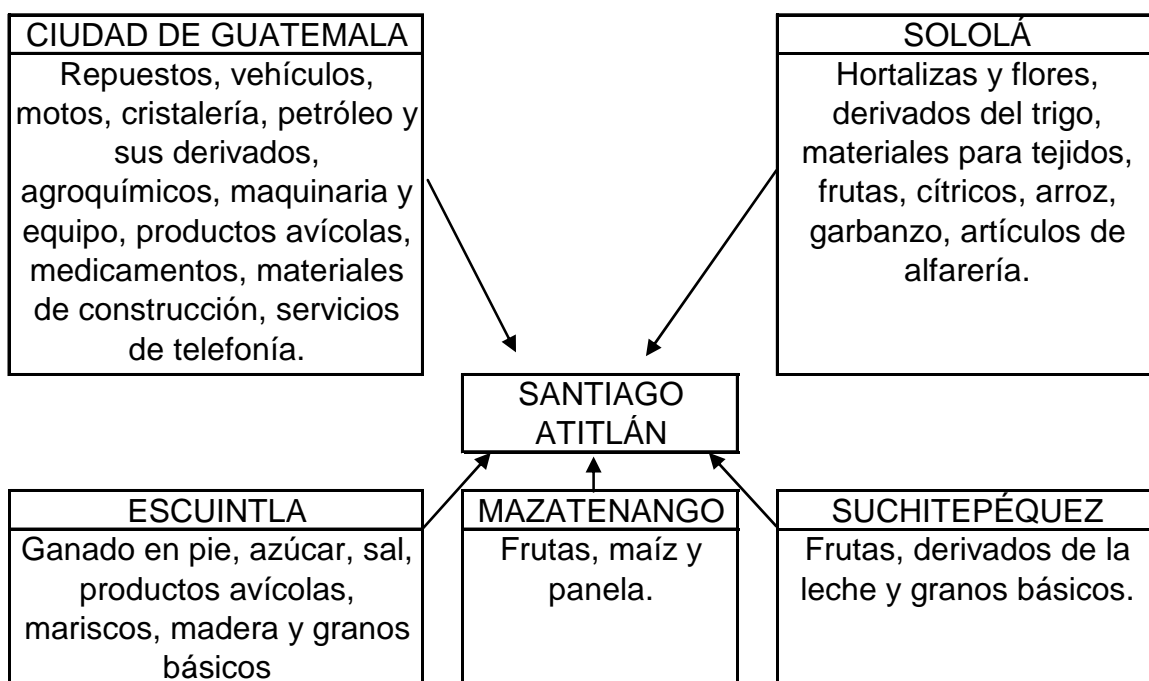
CIUDAD DE GUATEMALA

Repuestos, vehículos, motos, cristalería, petróleo y sus derivados, agroquímicos, maquinaria y equipo, productos avícolas, medicamentos, materiales de construcción, servicios de telefonía.

SOLOLÁ

Hortalizas y flores, derivados del trigo, materiales para tejidos, frutas, cítricos, arroz, garbanzo, artículos de alfarería.

SANTIAGO ATITLÁN

ESCUINTLA

Ganado en pie, azúcar, sal, productos avícolas, mariscos, madera y granos básicos

MAZATENANGO

Frutas, maíz y panela.

SUCHITEPÉQUEZ

Frutas, derivados de la leche y granos básicos.